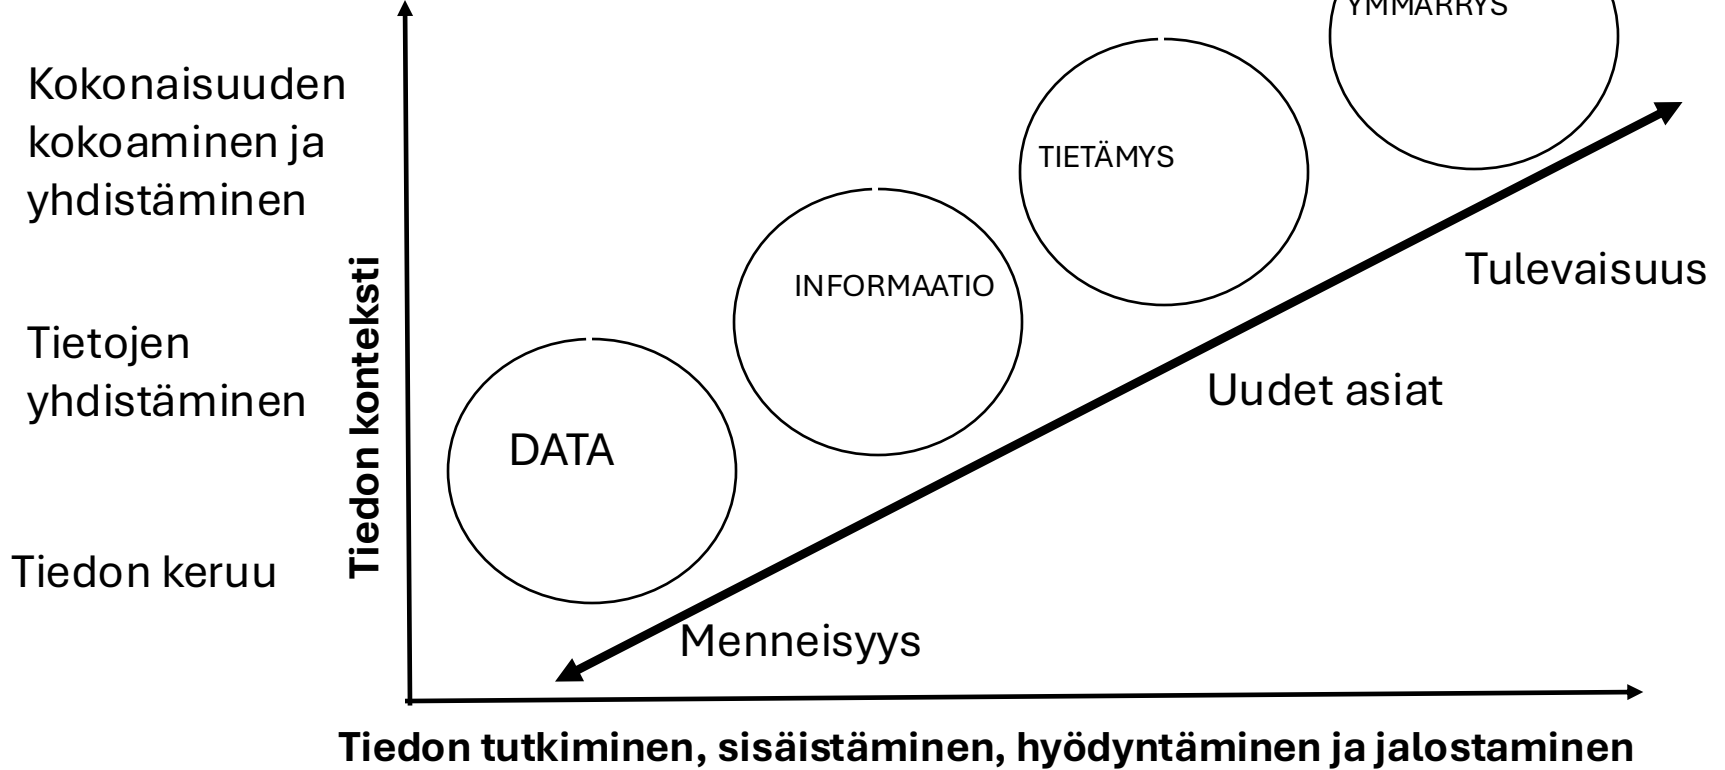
YMMÄRRYS

Kokonaisuuden kokoaminen ja yhdistäminen

TIETÄMYS

INFORMAATIO

Tulevaisuus

Tietojen yhdistäminen

Tiedon konteksti

Uudet asiat

DATA

Tiedon keruu

Menneisyys

Tiedon tutkiminen, sisäistäminen, hyödyntäminen ja jalostaminen